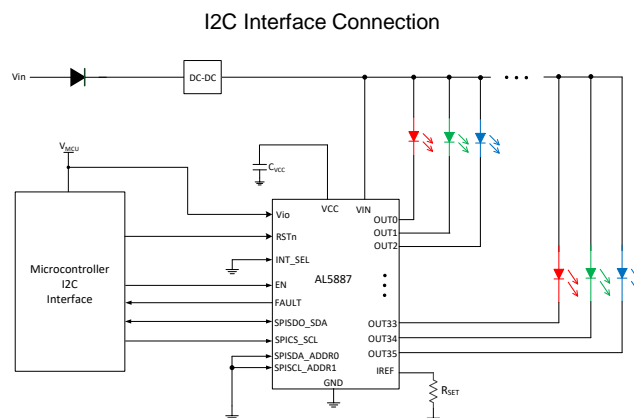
I2C Interface Connection

Vin

DC-DC

$V_{MCU}$

$C_{VCC}$

Microcontroller
I2C
Interface

VCC
VIN
Vio
RSTn
INT_SEL
EN
FAULT
SPISDO_SDA
SPICS_SCL
SPISDA_ADDR0
SPISCL_ADDR1
GND
AL5887
OUT0
OUT1
OUT2
OUT33
OUT34
OUT35
IREF

$R_{SET}$